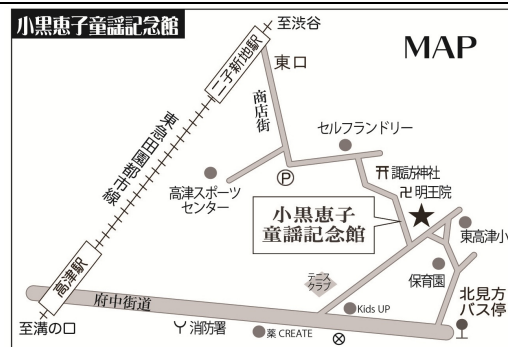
小黒恵子童謡記念館

MAP

至渋谷

東口

二子新地駅

東急田園都市線

商店街

セルフランドリー

諏訪神社

明王院

高津スポーツセンター

小黒恵子童謡記念館

東高津小

高津駅

テニスクラブ

保育園

府中街道

Kids UP

北見方バス停

至溝の口

消防署

薬 CREATE